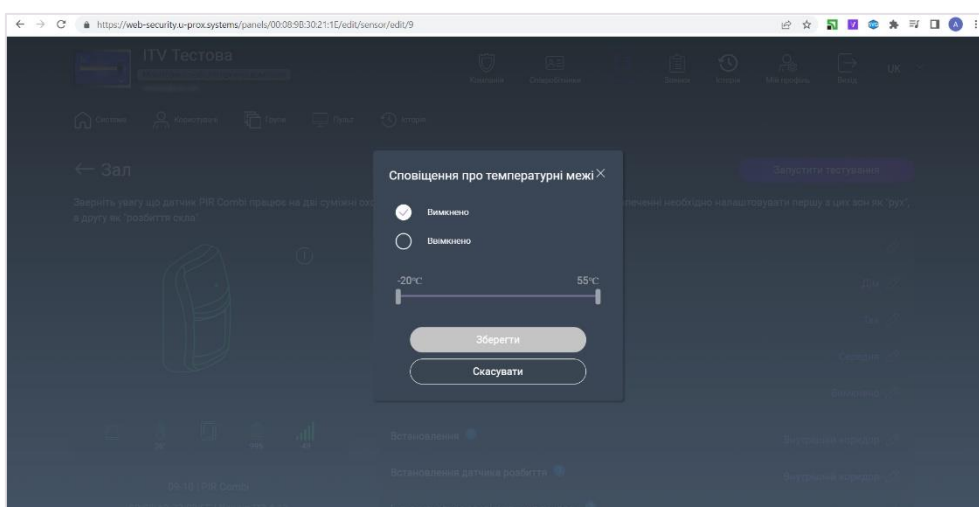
https://web-security.u-prox.systems/panels/00:08:9B:30:21:1E/edit/sensor/edit/9

ITV Тестова

Зал

Запустити тестування

Зверніть увагу що датчик PIR Combi працює на дві суміжні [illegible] необхідно налаштовувати першу з цих зон як "рух", а другу як "розбиття скла"

Сповіщення про температурні межі

Вимкнено

Ввімкнено

-20°C

55°C

Зберегти

Скасувати

Встановлення

Встановлення датчика розбиття

Внутрішня коридор

Внутрішня коридор

04-10 | PIR Combi

UK